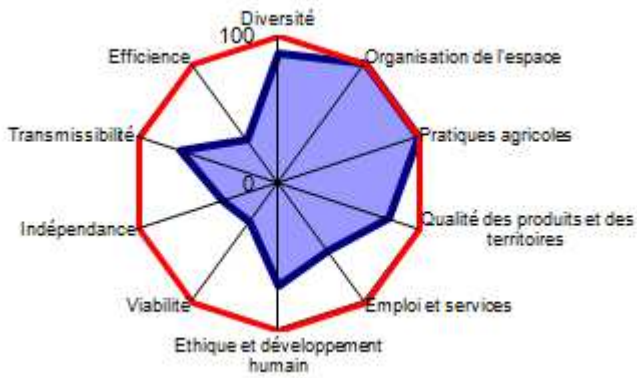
Diversité
100
Organisation de l'espace
Pratiques agricoles
Qualité des produits et des territoires
Emploi et services
Ethique et développement humain
Viabilité
Indépendance
Transmissibilité
Efficience
0